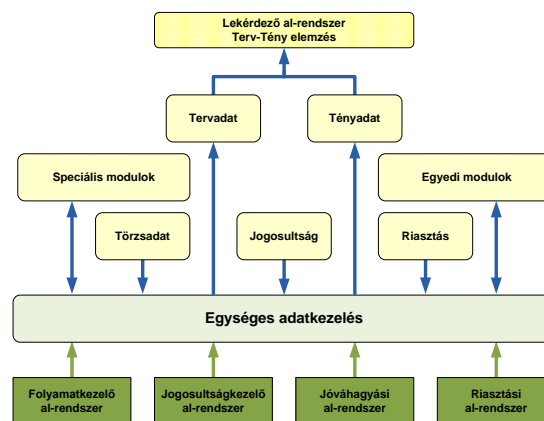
Lekérdező al-rendszer
Terv-Tény elemzés

Tervadat

Tényadat

Speciális modulok

Egyedi modulok

Törzsadat

Jogosultság

Riasztás

Egységes adatkezelés

Folyamatkezelő al-rendszer

Jogosultságkezelő al-rendszer

Jóváhagyási al-rendszer

Riasztási al-rendszer